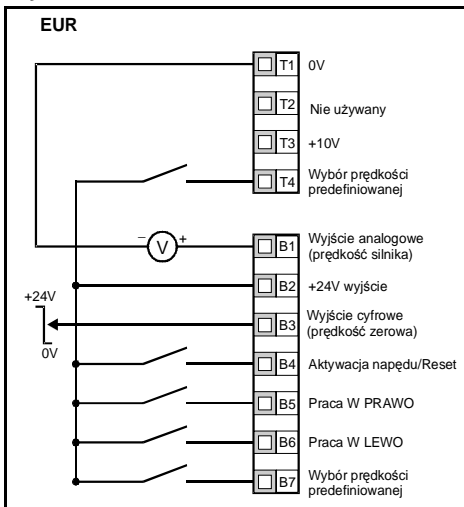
EUR

T1 0V

T2 Nie używany

T3 +10V

T4 Wybór prędkości predefiniowanej

− V +

B1 Wyjście analogowe (prędkość silnika)

B2 +24V wyjście

+24V

0V

B3 Wyjście cyfrowe (prędkość zerowa)

B4 Aktywacja napędu/Reset

B5 Praca W PRAWO

B6 Praca W LEWO

B7 Wybór prędkości predefiniowanej